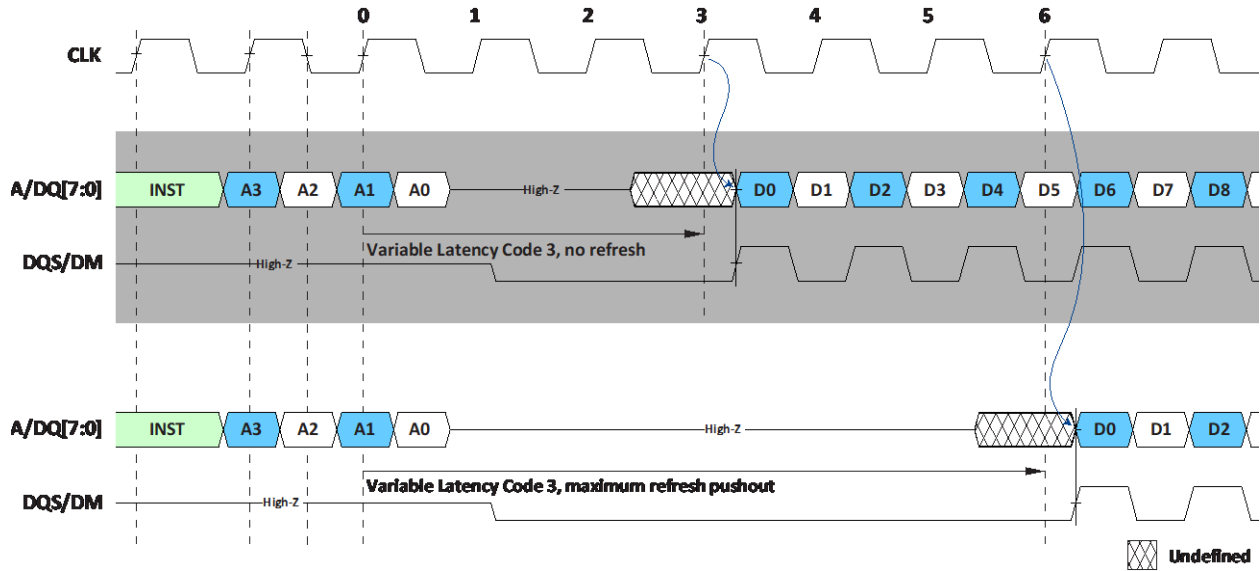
0 1 2 3 4 5 6

CLK

A/DQ[7:0]
INST A3 A2 A1 A0 High-Z D0 D1 D2 D3 D4 D5 D6 D7 D8

Variable Latency Code 3, no refresh

DQS/DM
High-Z

A/DQ[7:0]
INST A3 A2 A1 A0 High-Z D0 D1 D2

Variable Latency Code 3, maximum refresh pushout

DQS/DM
High-Z

Undefined